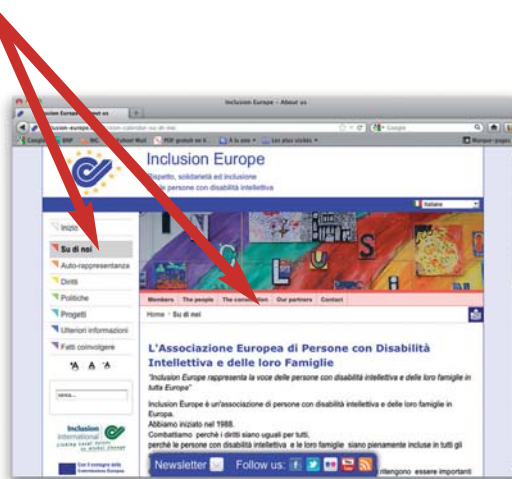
Inclusion Europe - About us

Inclusion Europe - About us

Inclusion Europe

Rispetto, solidarietà ed inclusione

per persone con disabilità intellettiva

Italiano

Inizio

Su di noi

Auto-rappresentanza

Diritti

Politiche

Progetti

Ulteriori informazioni

Fatti coinvolgere

A A A

Members The people The constitution Our partners Contact

Home › Su di noi

L'Associazione Europea di Persone con Disabilità Intellettiva e delle loro Famiglie

"Inclusion Europe rappresenta la voce delle persone con disabilità intellettiva e delle loro famiglie in tutta Europa"

Inclusion Europe è un'associazione di persone con disabilità intellettiva e delle loro famiglie in Europa.

Abbiamo iniziato nel 1988.

Combattiamo perché i diritti siano uguali per tutti,

perché le persone con disabilità intellettiva e le loro famiglie siano pienamente incluse in tutti gli

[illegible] ritengono essere importanti

Inclusion International

Newsletter Follow us: